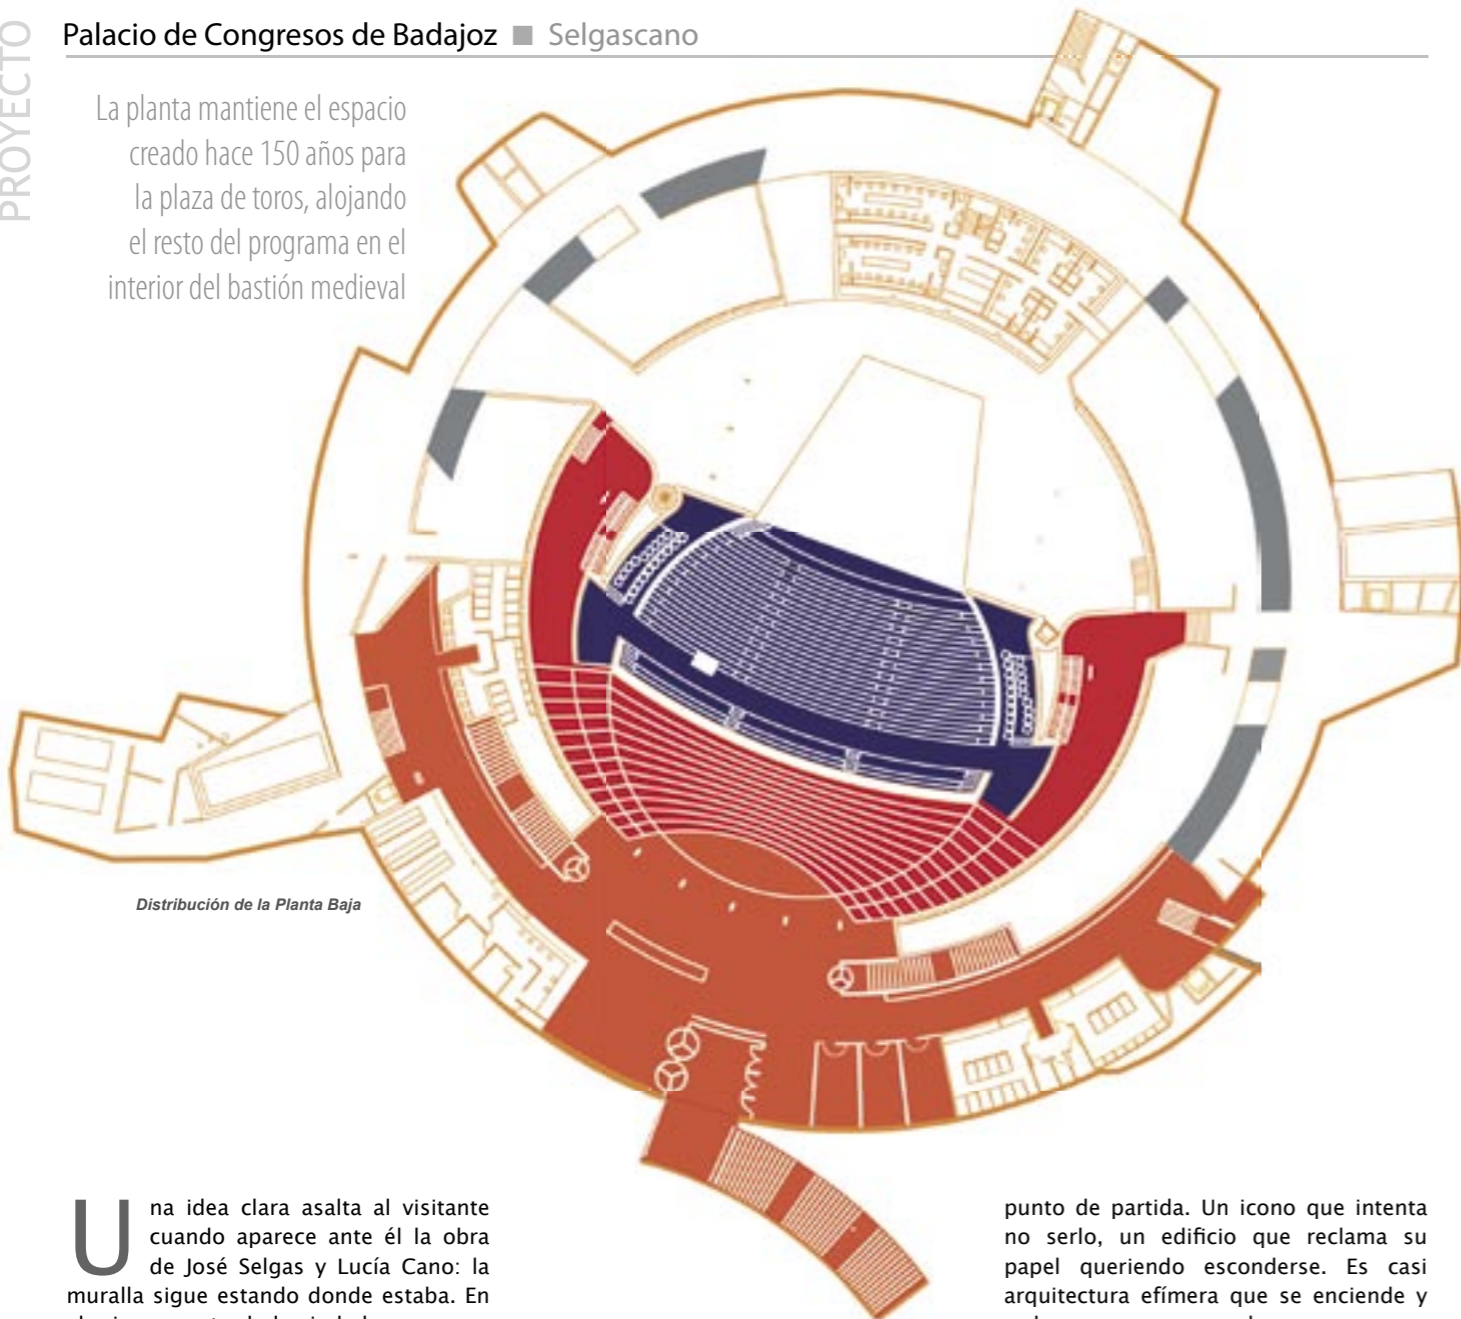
PROYECTO

Palacio de Congresos de Badajoz ■ Selgascano

La planta mantiene el espacio creado hace 150 años para la plaza de toros, alojando el resto del programa en el interior del bastión medieval

Distribución de la Planta Baja

Una idea clara asalta al visitante cuando aparece ante él la obra de José Selgas y Lucía Cano: la muralla sigue estando donde estaba. En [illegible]

punto de partida. Un icono que intenta no serlo, un edificio que reclama su papel queriendo esconderse. Es casi arquitectura efímera que se enciende y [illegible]